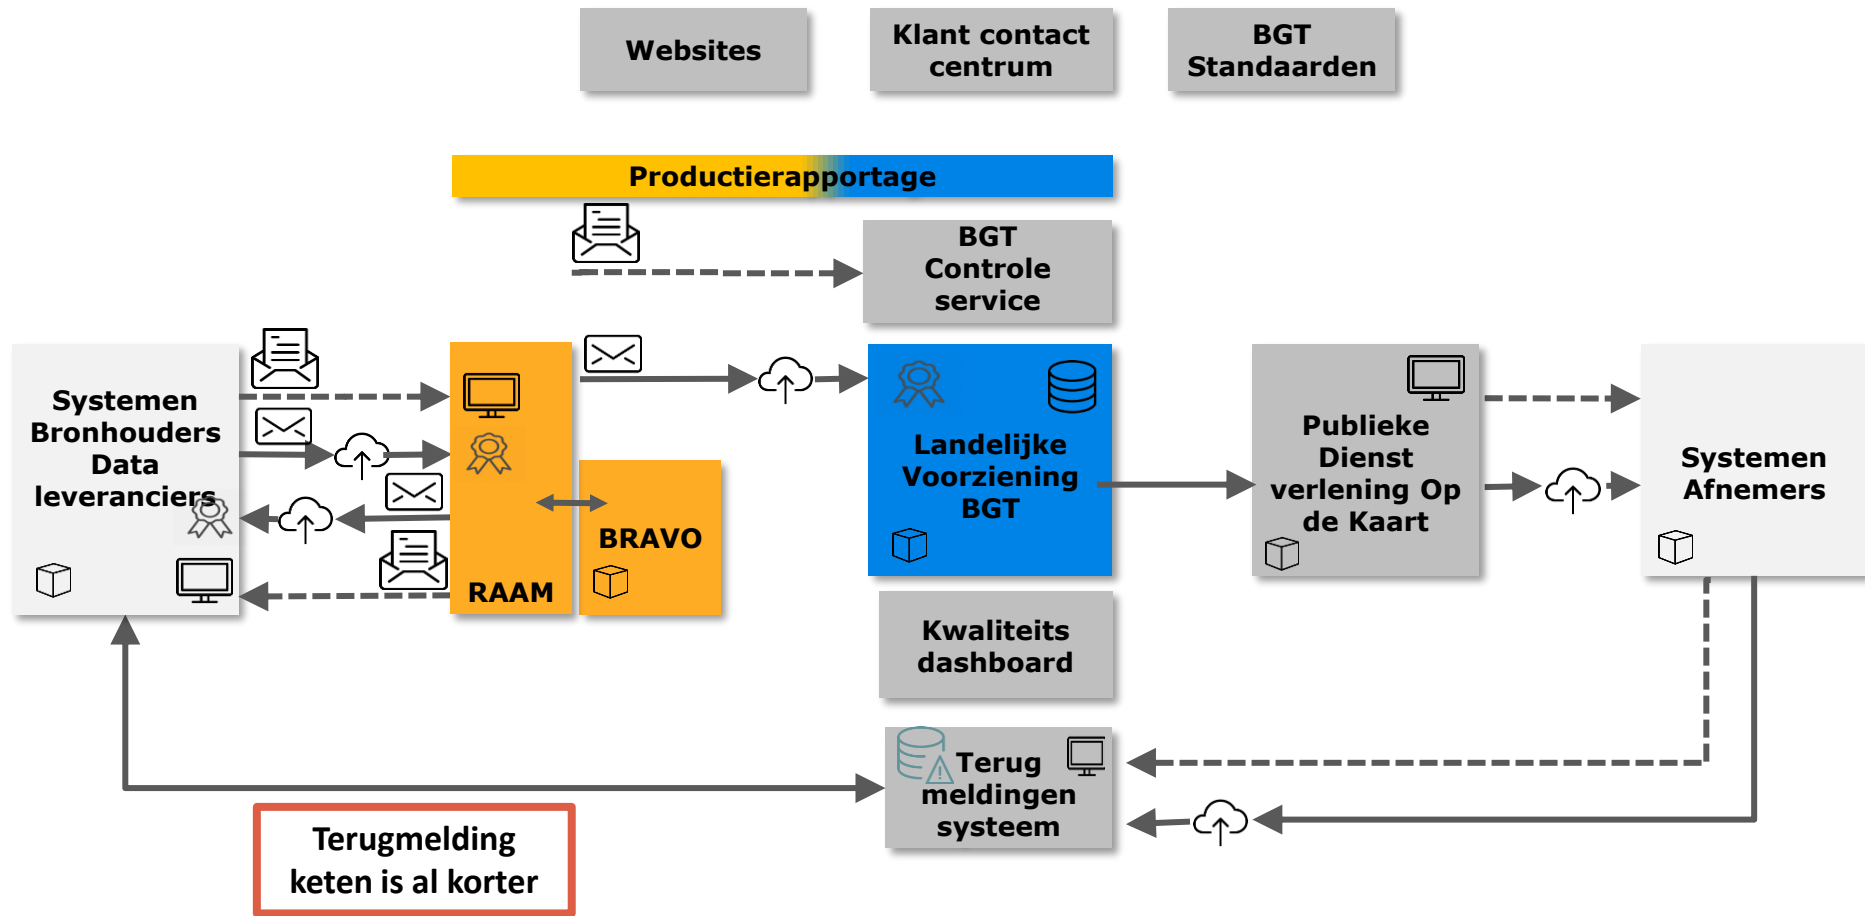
Websites

Klant contact centrum

BGT Standaarden

Productierapportage

BGT Controle service

Systemen Bronhouders Data leveranciers

RAAM

BRAVO

Landelijke Voorziening BGT

Publieke Dienst verlening Op de Kaart

Systemen Afnemers

Kwaliteits dashboard

Terug meldingen systeem

Terugmelding keten is al korter